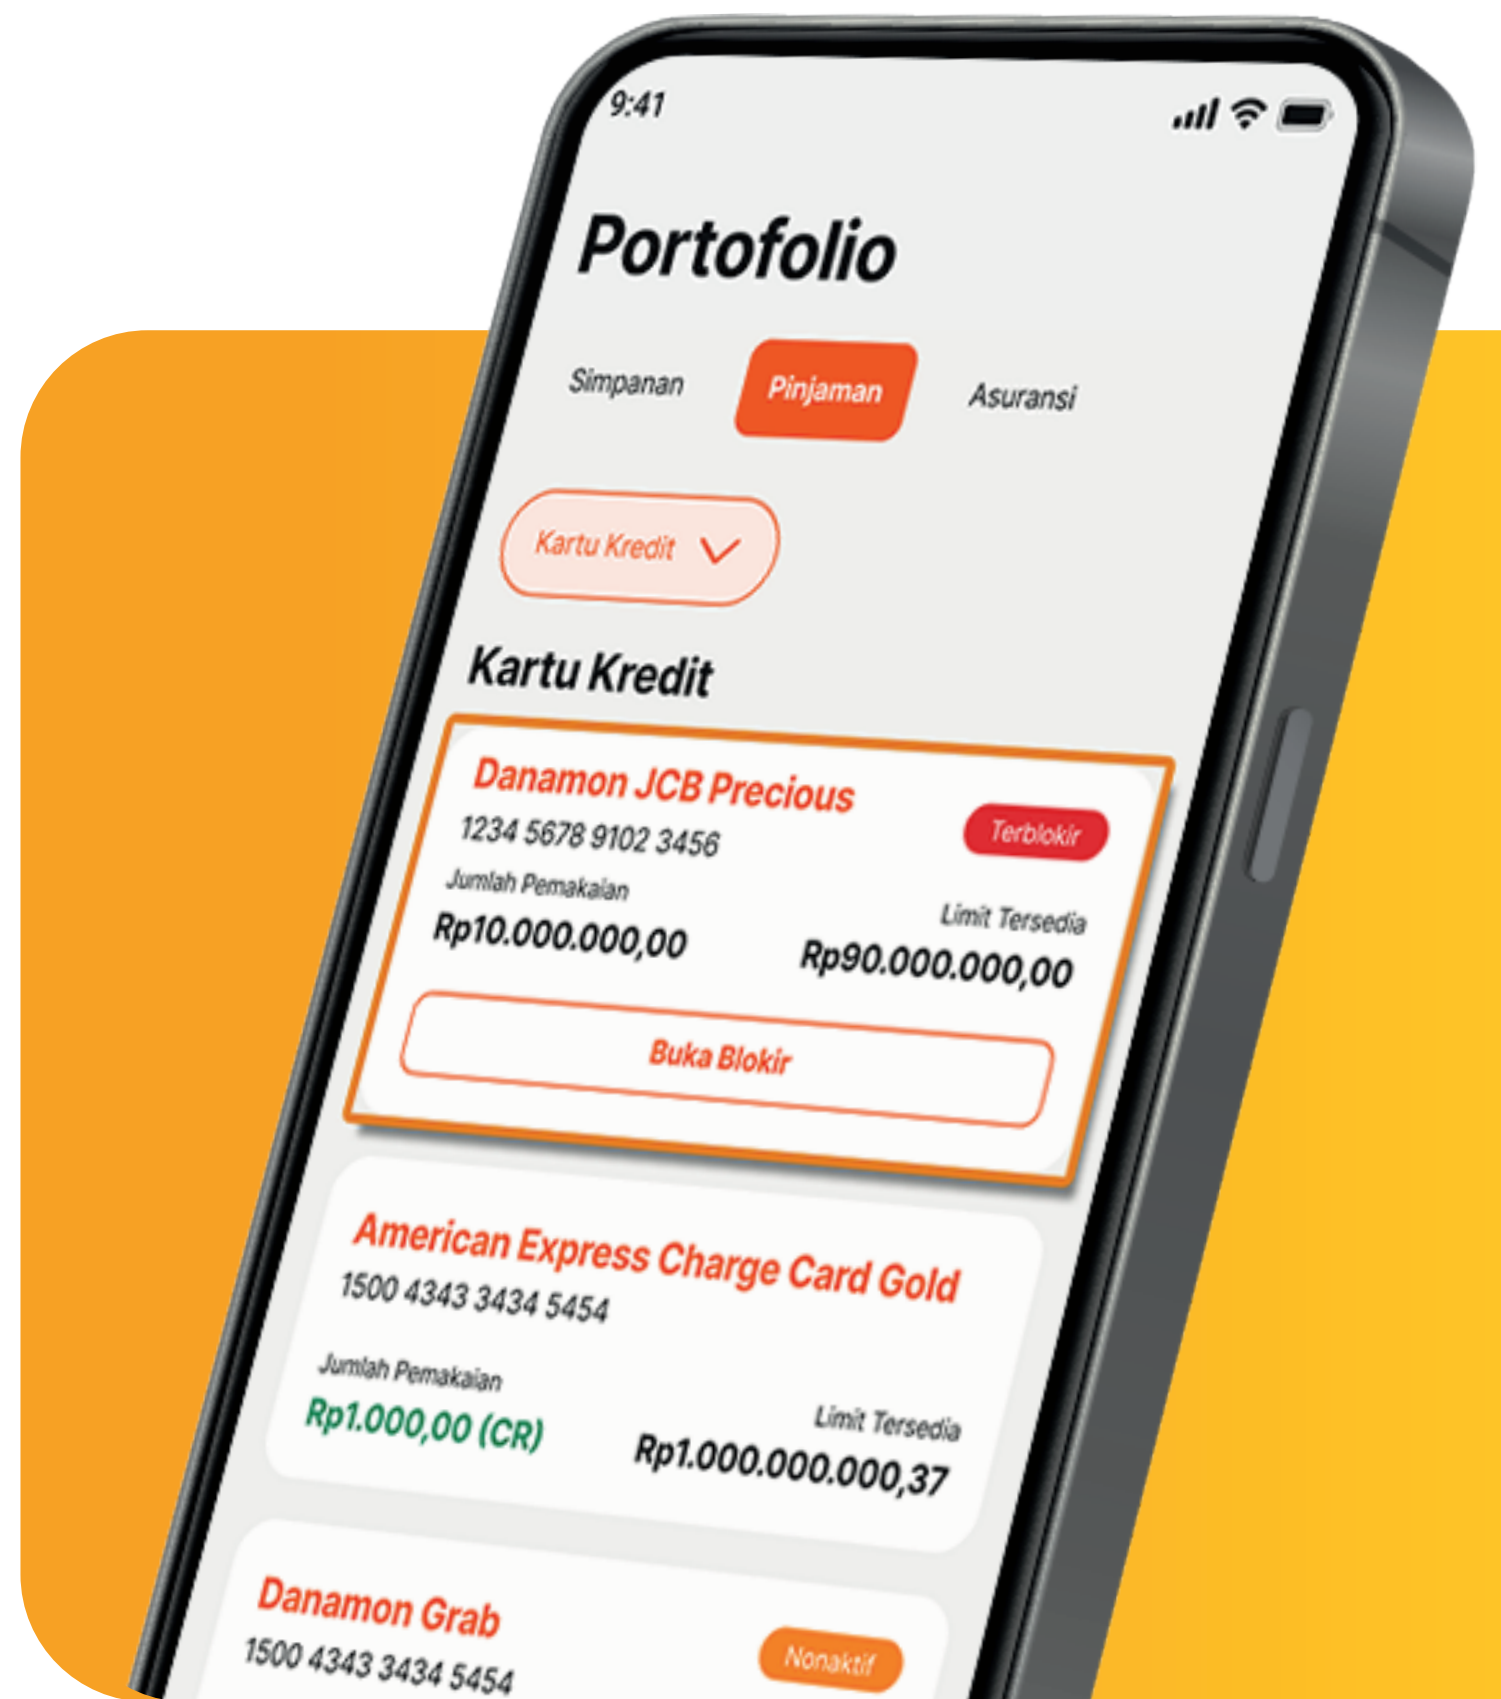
9:41

Portofolio

Simpanan

Pinjaman

Asuransi

Kartu Kredit

Kartu Kredit

Danamon JCB Precious

1234 5678 9102 3456

Terblokir

Jumlah Pemakaian

Rp10.000.000,00

Limit Tersedia

Rp90.000.000,00

Buka Blokir

American Express Charge Card Gold

1500 4343 3434 5454

Jumlah Pemakaian

Rp1.000,00 (CR)

Limit Tersedia

Rp1.000.000.000,37

Danamon Grab

1500 4343 3434 5454

Nonaktif